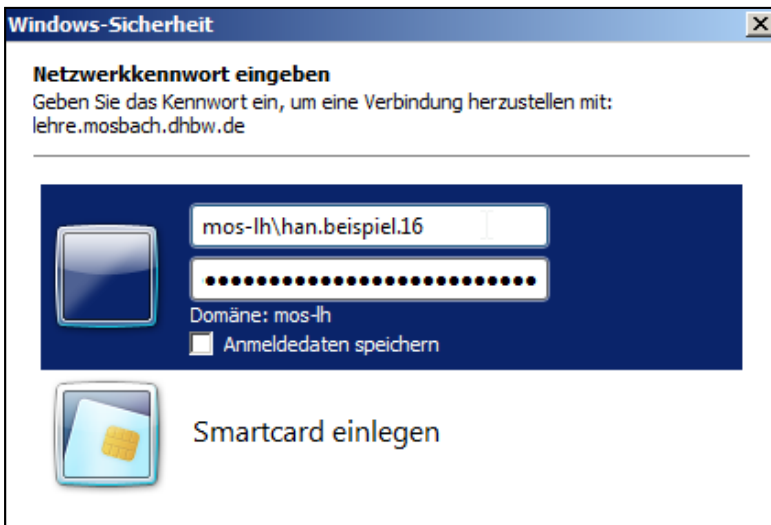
Windows-Sicherheit

Netzwerkkennwort eingeben
Geben Sie das Kennwort ein, um eine Verbindung herzustellen mit: lehre.mosbach.dhbw.de

mos-lh\han.beispiel.16

●●●●●●●●●●●●●●●●●●●●●●●●●●●

Domäne: mos-lh

Anmeldedaten speichern

Smartcard einlegen